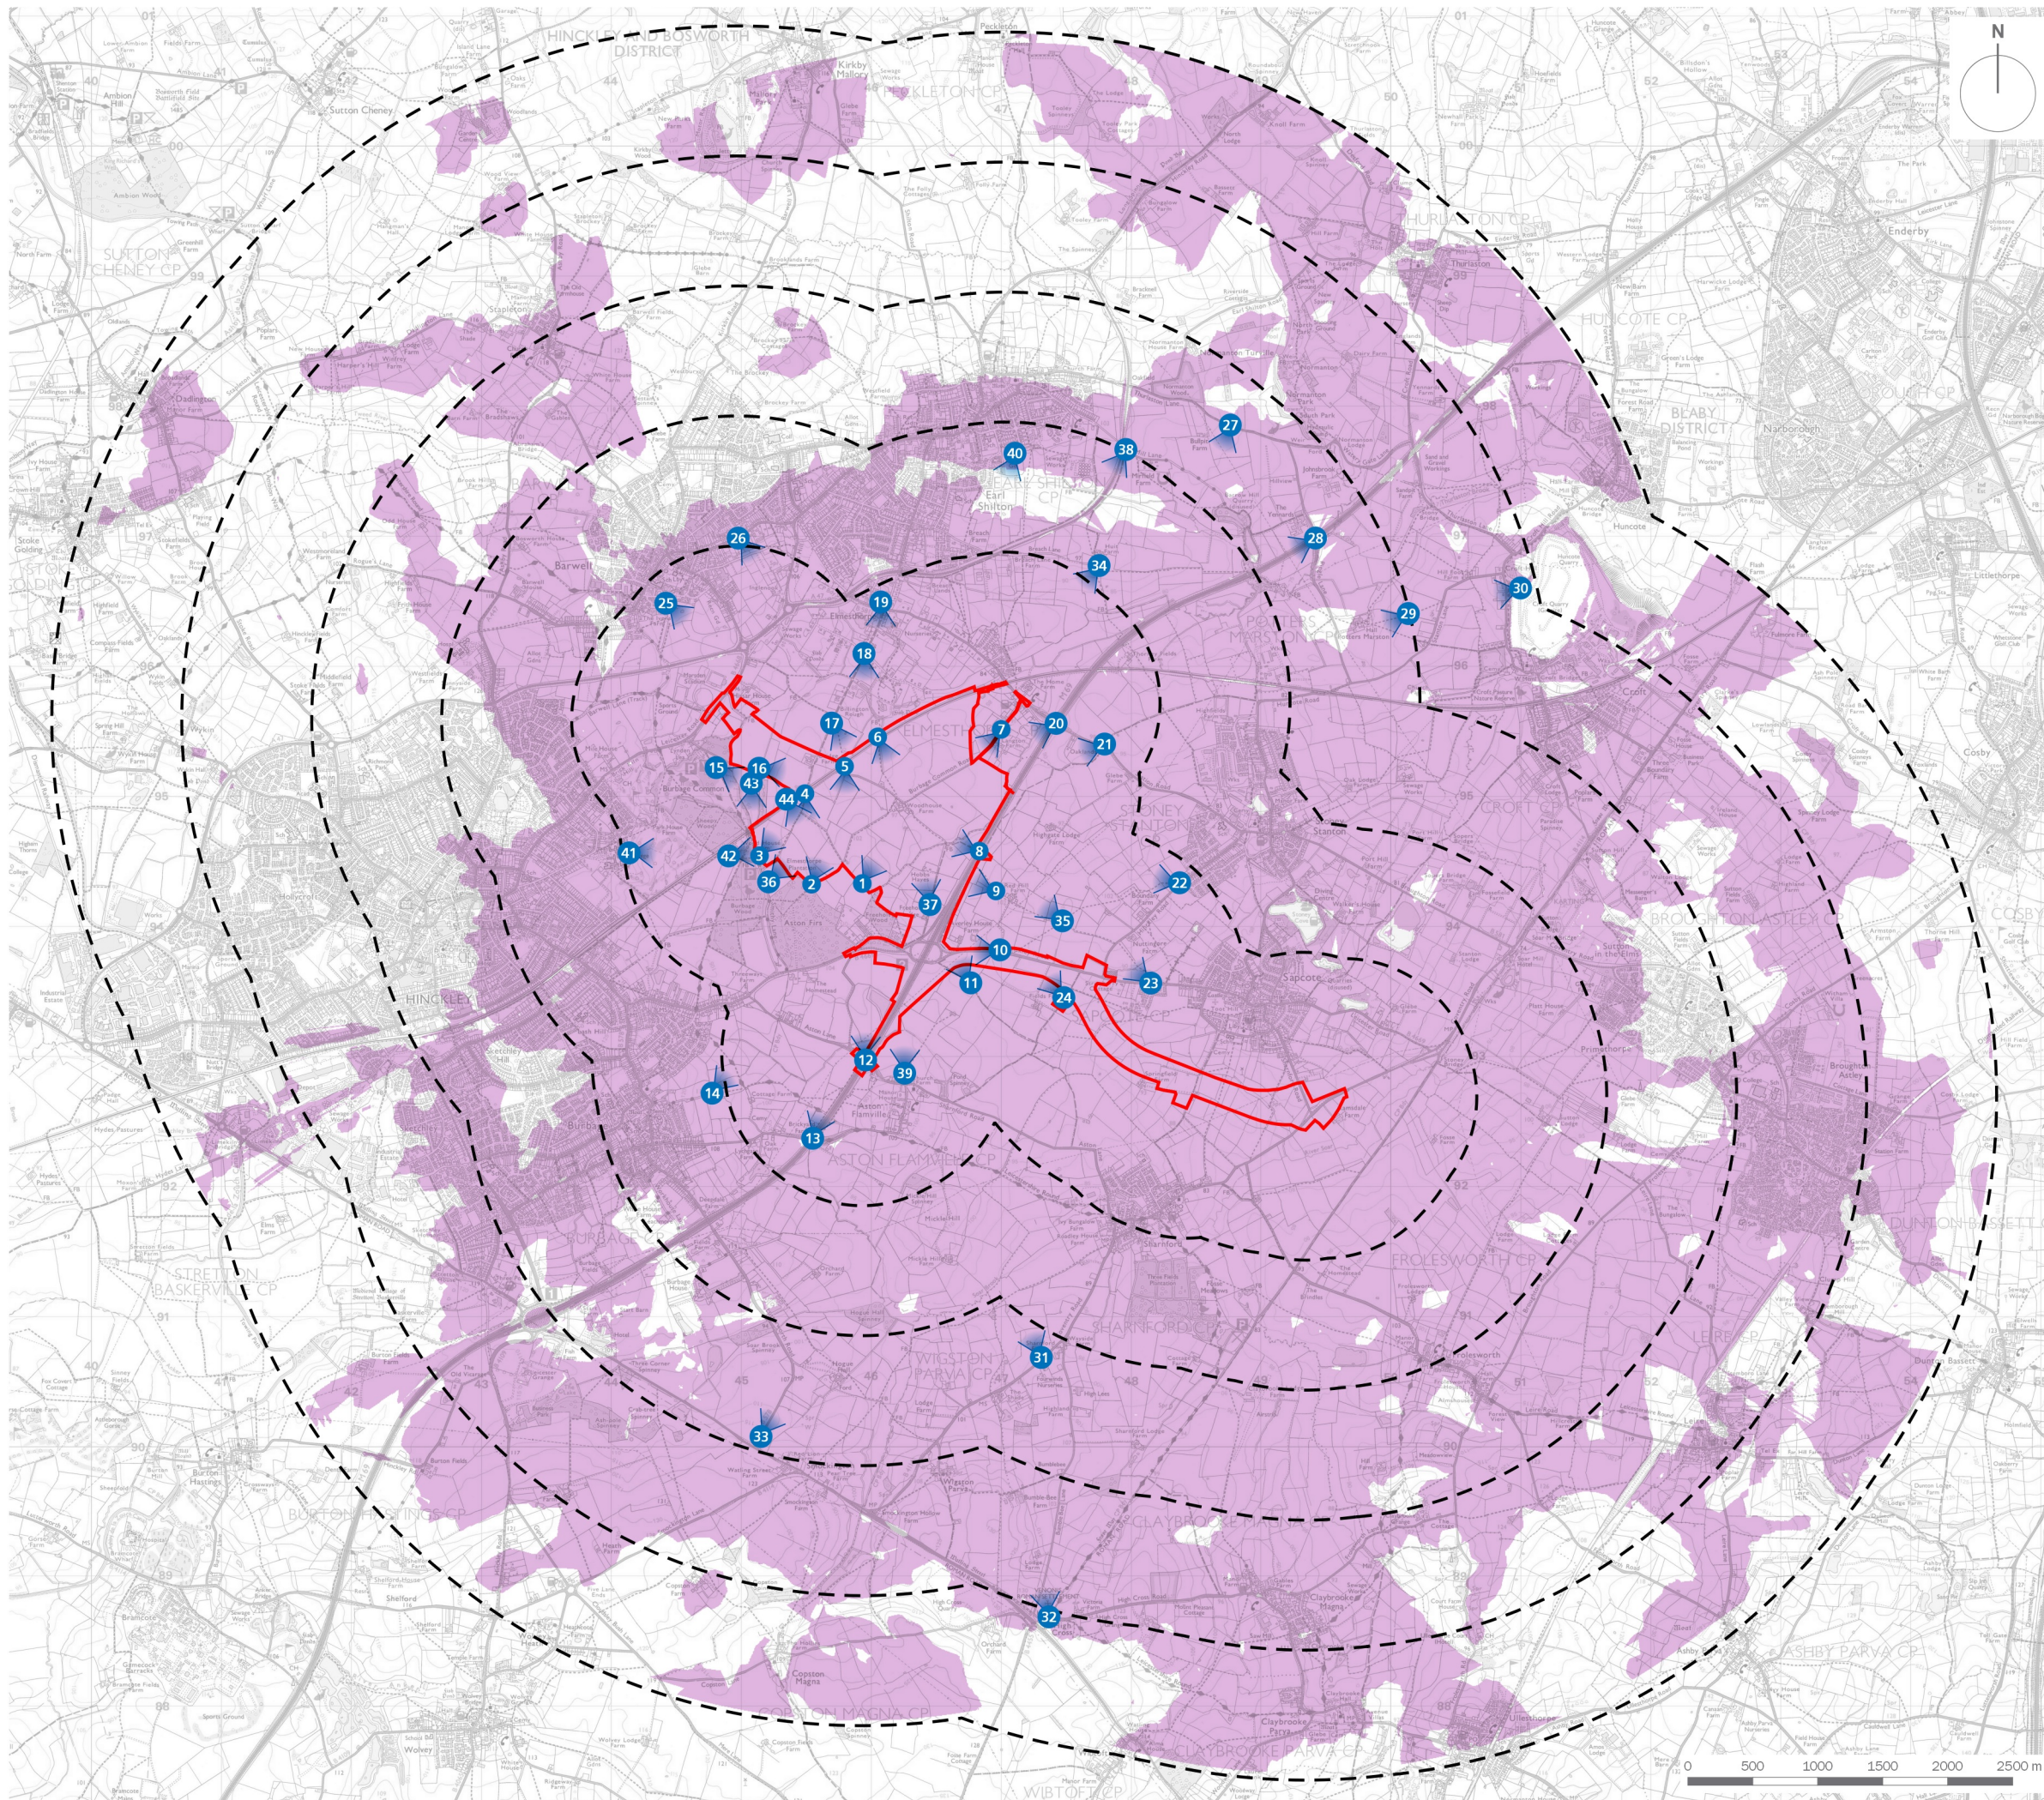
N

HINCKLEY AND BOSWORTH DISTRICT

Sutton Cheney

SUTTON CHENEY CP

Earl Shilton

Barwell

HINCKLEY

ELMESTHORPE

STONEY STANTON

Stanton

Sapcote

CROFT

HUNCOTE CP

BLABY DISTRICT

Narborough

Enderby

Huncote

Littlethorpe

Cosby

BROUGHTON ASTLEY

Broughton Astley

Aston Flamville

ASTON FLAMVILLE CP

SHARNFORD CP

FROLESWORTH CP

WIGSTON PARVA CP

STRETTON BASKERVILLE CP

BURTON HASTINGS CP

CLAYBROOKE PARVA CP

ASHBY PARVA CP

WIBTOFT CP

LEIRE CP

DUNTON BASSETT CP

Copston Magna

Claybrooke Magna

Dadlington

Wolvey

1 2 3 4 5 6 7 8 9 10 11 12 13 14 15 16 17 18 19 20 21 22 23 24 25 26 27 28 29 30 31 32 33 34 35 36 37 38 39 40 41 42 43 44

0 500 1000 1500 2000 2500 m